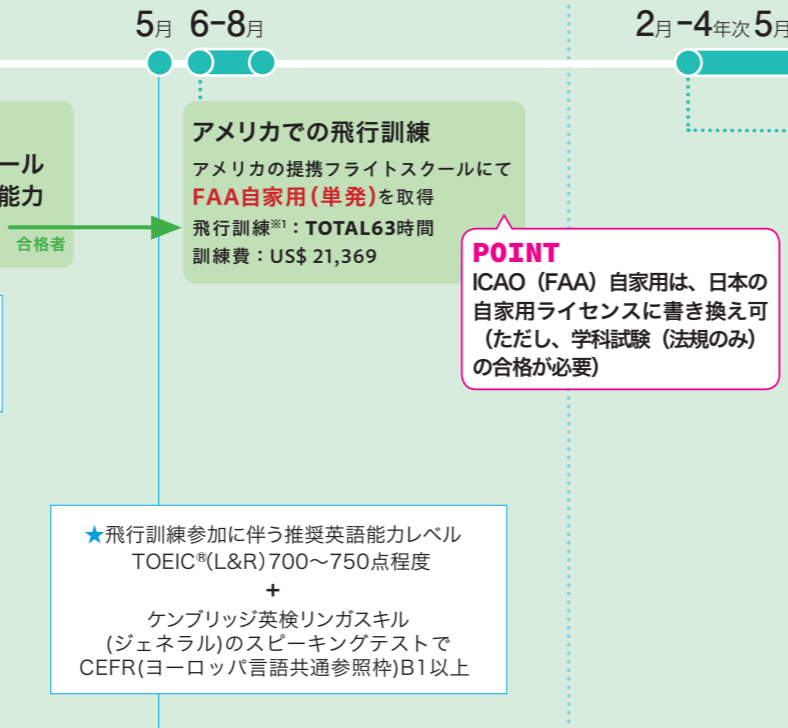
5月 6−8月

2月−4年次 5月

ール
能力

合格者

アメリカでの飛行訓練
アメリカの提携フライトスクールにて
FAA自家用(単発)を取得
飛行訓練$^{※1}$:TOTAL63時間
訓練費:US$ 21,369

POINT
ICAO(FAA)自家用は、日本の自家用ライセンスに書き換え可(ただし、学科試験(法規のみ)の合格が必要)

★飛行訓練参加に伴う推奨英語能力レベル
TOEIC®(L&R)700〜750点程度
+
ケンブリッジ英検リンガスキル
(ジェネラル)のスピーキングテストで
CEFR(ヨーロッパ言語共通参照枠)B1以上